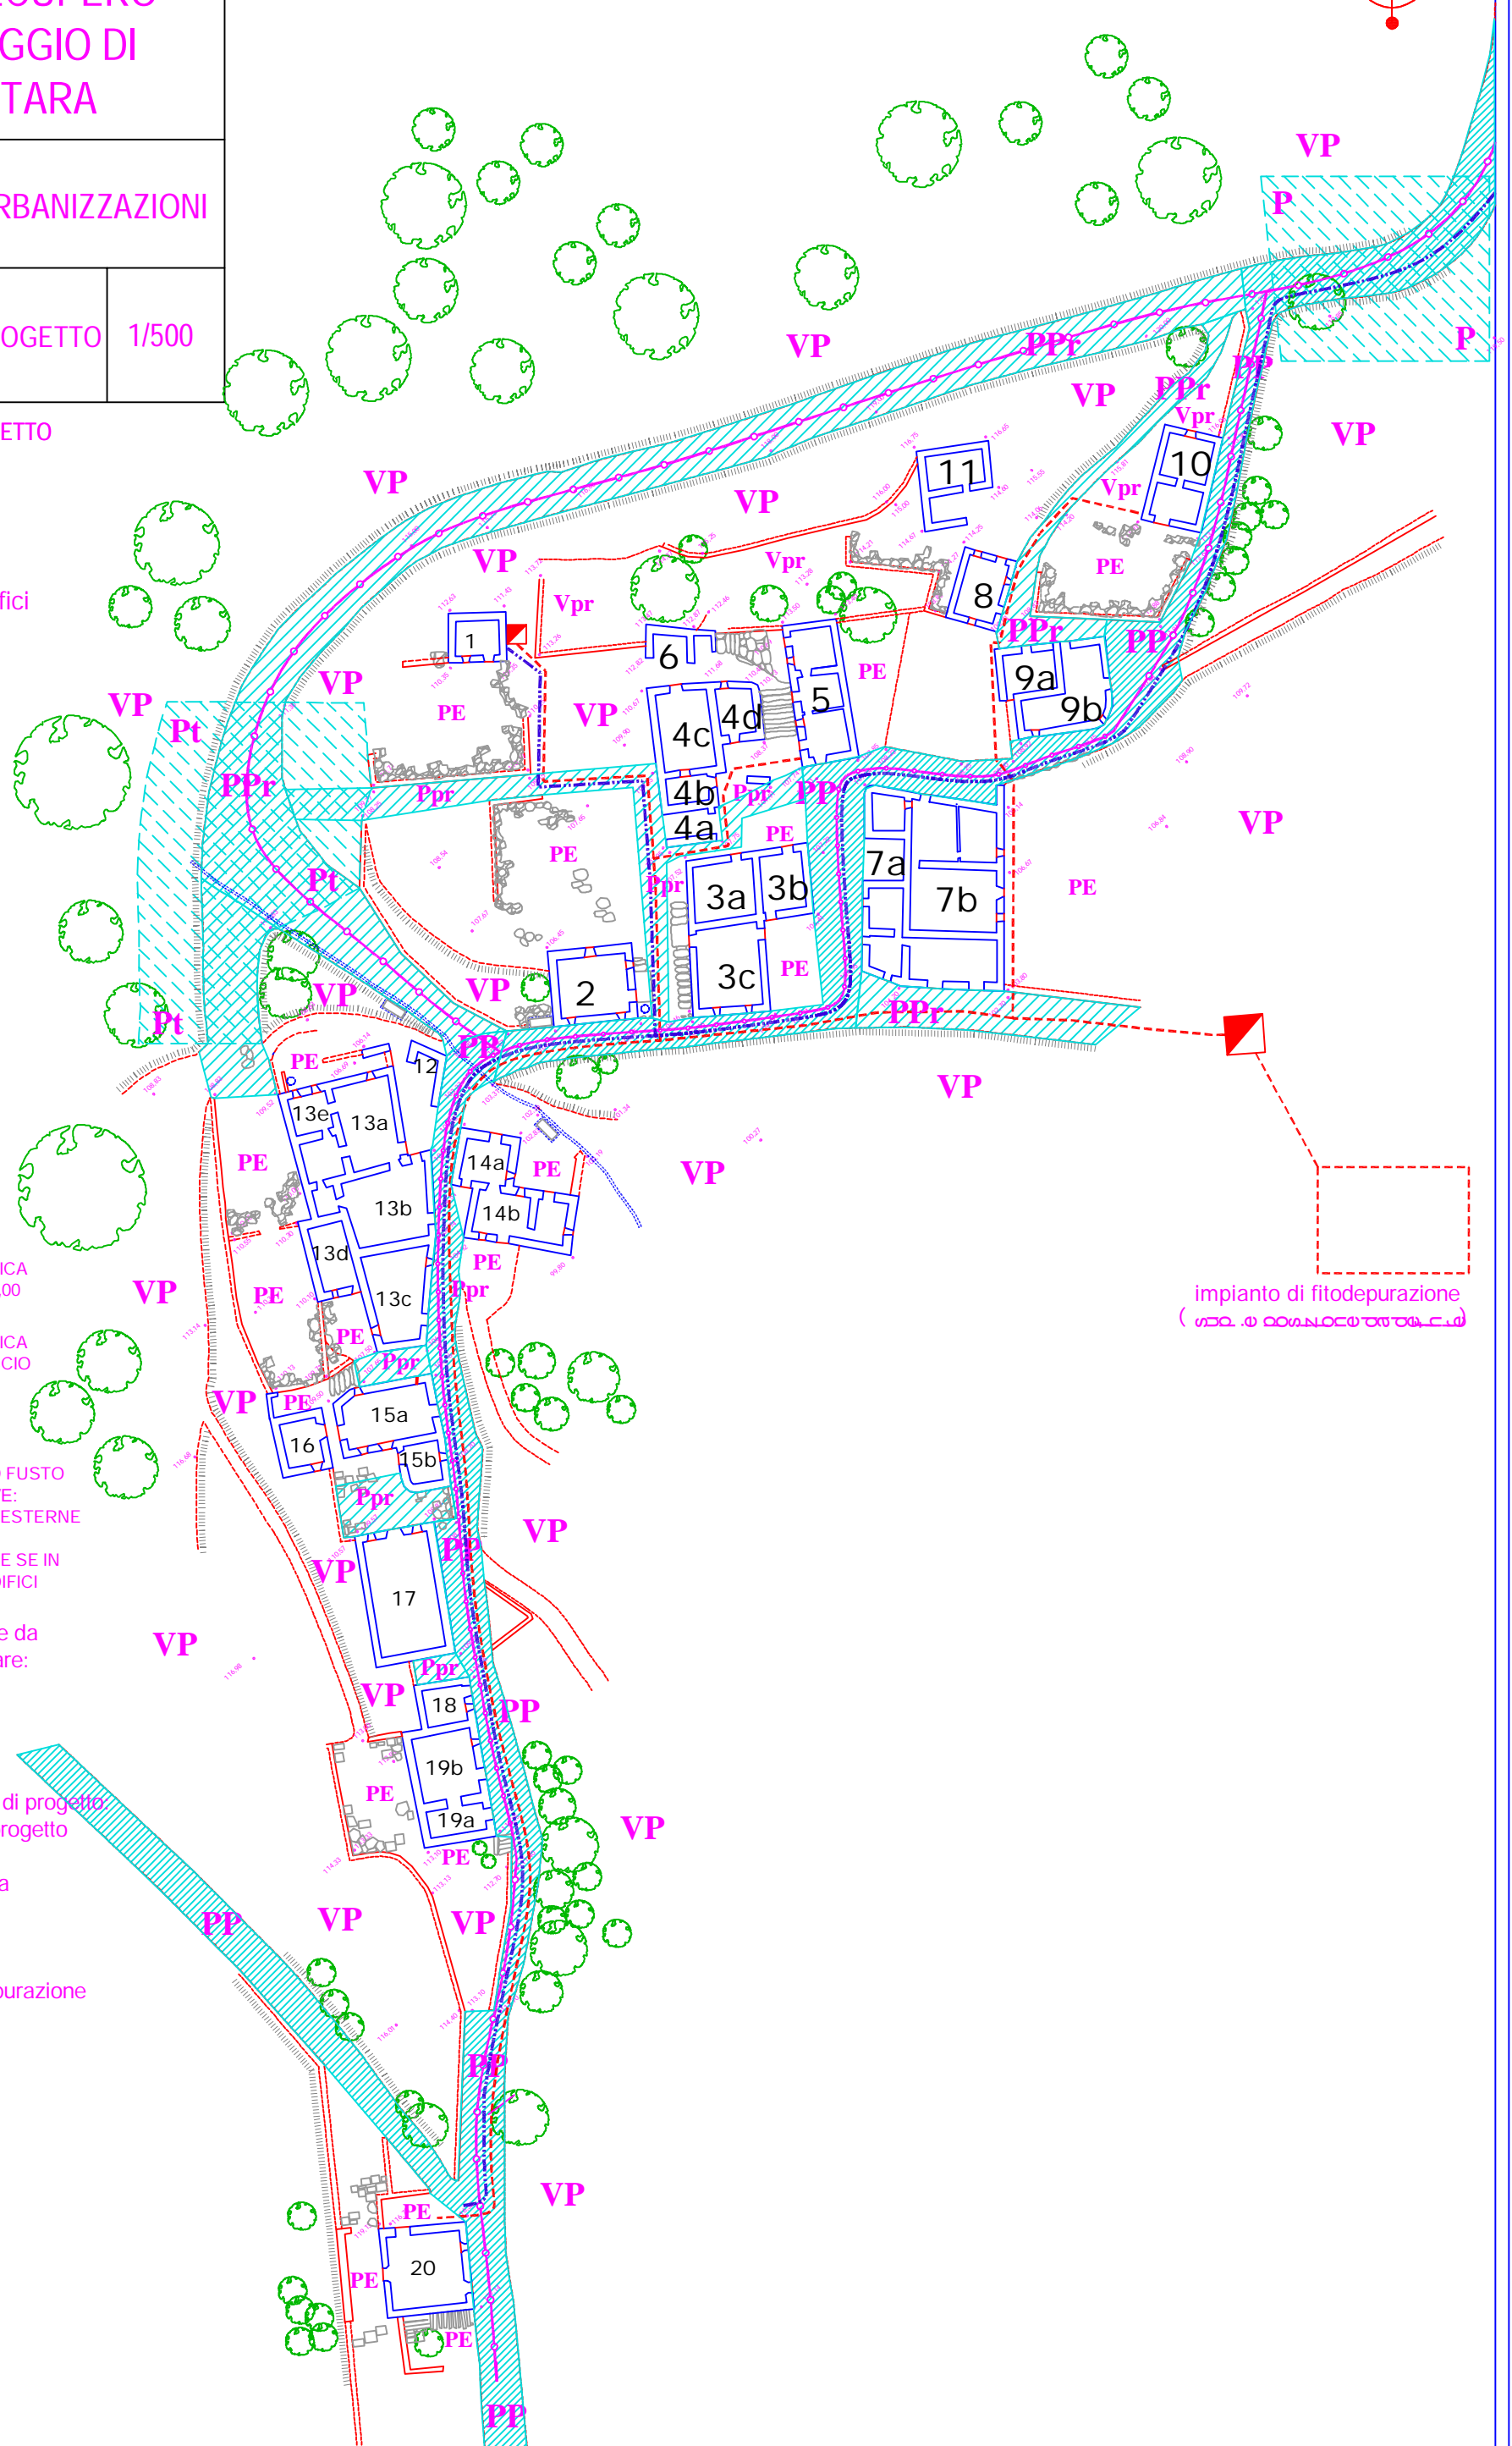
GGIO DI
TARA

RBANIZZAZIONI

OGETTO | 1/500

ETTO

fici

ICA
00

ICA
CIO

FUSTO
E:
ESTERNE

E SE IN
DIFICI

e da
are:

di progetto
rogetto

a

urazione

VP
P
P
VP
PPr
VP
PPr
PP
Vpr
VP
11
10
Vpr
VP
VP
Vpr
PE
VP
Vpr
8
1
6
PE
PPr
PP
9a
9b
5
VP
VP
PE
4c
4d
VP
Pt
PPr
Ppr
4b
Ppr
PP
4a
PE
VP
PE
Pt
7a
7b
PE
Ppr
3a
3b
VP
2
3c
PE
VP
VP
Pt
PPr
PE
PP
12
VP
13e
13a
14a
PE
VP
PE
13b
14b
13d
PE
Ppr
VP
PE
13c
PE
Ppr
VP
PE
15a
16
5b
Ppr
VP
PP
VP
17
VP
Ppr
VP
18
PP
19b
PE
19a
VP
PE
PP
VP
VP
PP
VP
PE
20
PE
PE
PP

impianto di fitodepurazione
( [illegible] )